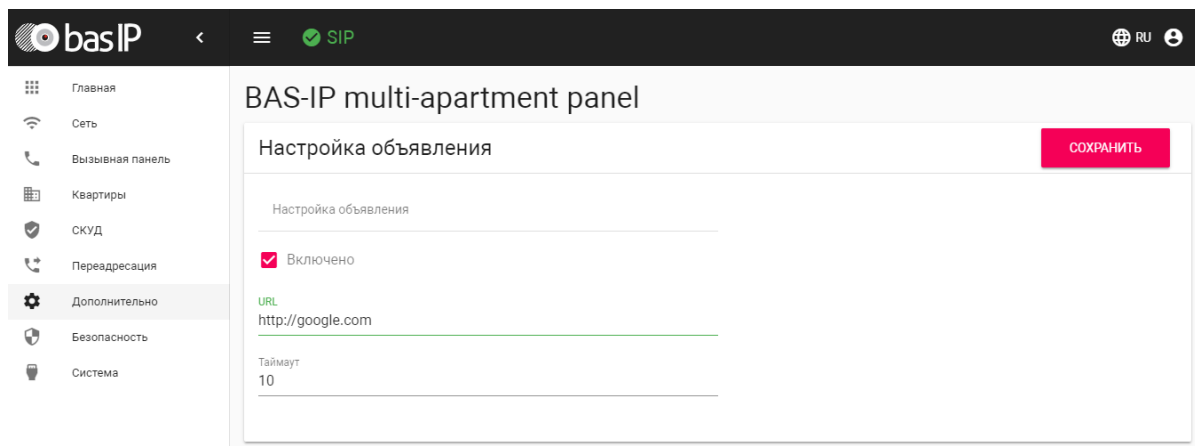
bas IP

SIP

RU

Главная
Сеть
Вызывная панель
Квартиры
СКУД
Переадресация
Дополнительно
Безопасность
Система

BAS-IP multi-apartment panel

Настройка объявления

СОХРАНИТЬ

Настройка объявления

Включено

URL
http://google.com

Таймаут
10